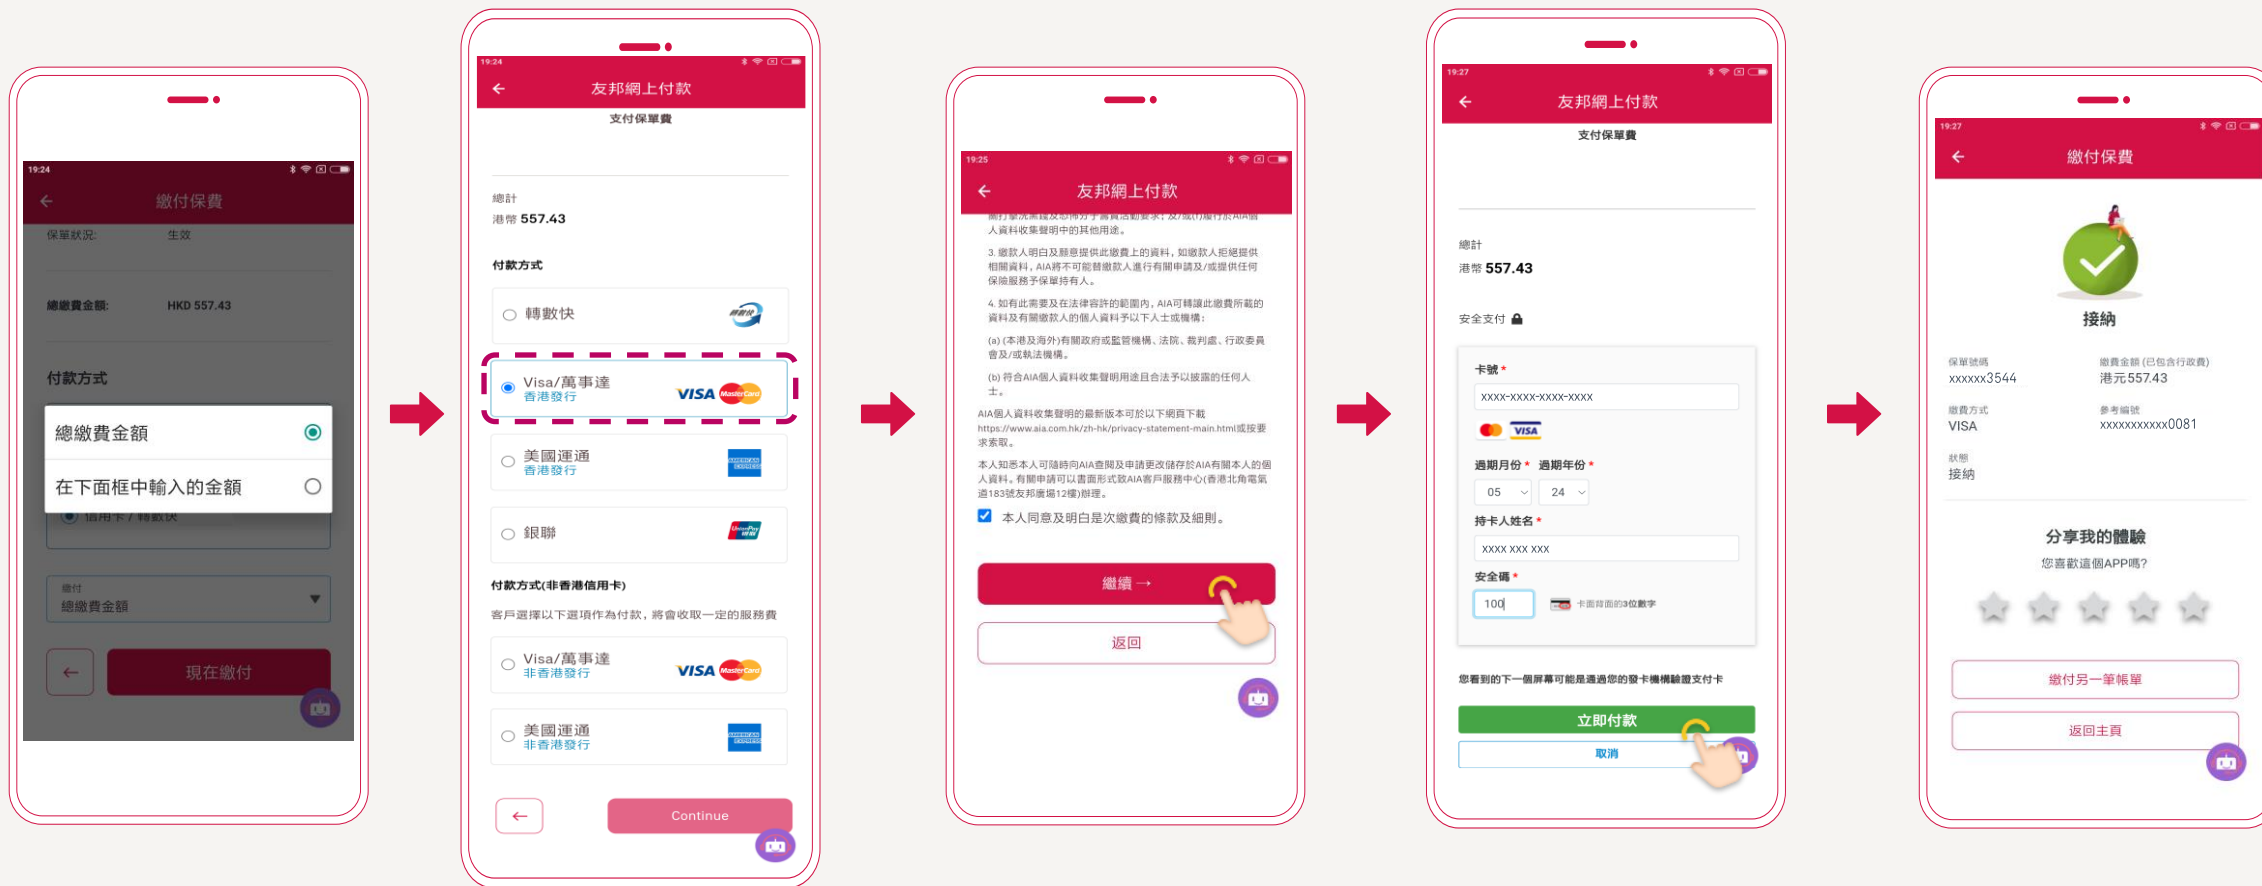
19:24

←

繳付保費

保單狀況: 生效

總繳費金額: HKD 557.43

付款方式

總繳費金額

在下面框中輸入的金額

信用卡 / 轉數快

繳付

總繳費金額

←

現在繳付

19:24

←

友邦網上付款

支付保單費

總計

港幣 557.43

付款方式

轉數快

Visa/萬事達
香港發行

VISA

美國運通
香港發行

銀聯

付款方式(非香港信用卡)

客戶選擇以下選項作為付款，將會收取一定的服務費

Visa/萬事達
非香港發行

VISA

美國運通
非香港發行

←

Continue

19:25

←

友邦網上付款

人資料收集聲明中的其他用途。

3. 繳款人明白及願意提供此繳費上的資料，如繳款人拒絕提供相關資料，AIA將不可能替繳款人進行有關申請及/或提供任何保險服務予保單持有人。

4. 如有此需要及在法律容許的範圍內，AIA可轉讓此繳費所載的資料及有關繳款人的個人資料予以下人士或機構：

(a) (本港及海外)有關政府或監管機構、法院、裁判處、行政委員會及/或執法機構。

(b) 符合AIA個人資料收集聲明用途且合法予以披露的任何人士。

AIA個人資料收集聲明的最新版本可於以下網頁下載 https://www.aia.com.hk/zh-hk/privacy-statement-main.html或按要求索取。

本人知悉本人可隨時向AIA查閱及申請更改儲存於AIA有關本人的個人資料。有關申請可以書面形式致AIA客戶服務中心(香港北角電氣道183號友邦廣場12樓)辦理。

本人同意及明白是次繳費的條款及細則。

繼續 →

返回

19:27

←

友邦網上付款

支付保單費

總計

港幣 557.43

安全支付

卡號 *

XXXX-XXXX-XXXX-XXXX

VISA

過期月份 * 過期年份 *

05

24

持卡人姓名 *

XXXX XXX XXX

安全碼 *

100

卡面背面的3位數字

您看到的下一個屏幕可能是通過您的發卡機構驗證支付卡

立即付款

取消

19:27

←

繳付保費

接納

保單號碼
xxxxxx3544

繳費金額 (已包含行政費)
港元557.43

繳費方式
VISA

參考編號
xxxxxxxxxxx0081

狀態
接納

分享我的體驗

您喜歡這個APP嗎?

繳付另一筆帳單

返回主頁